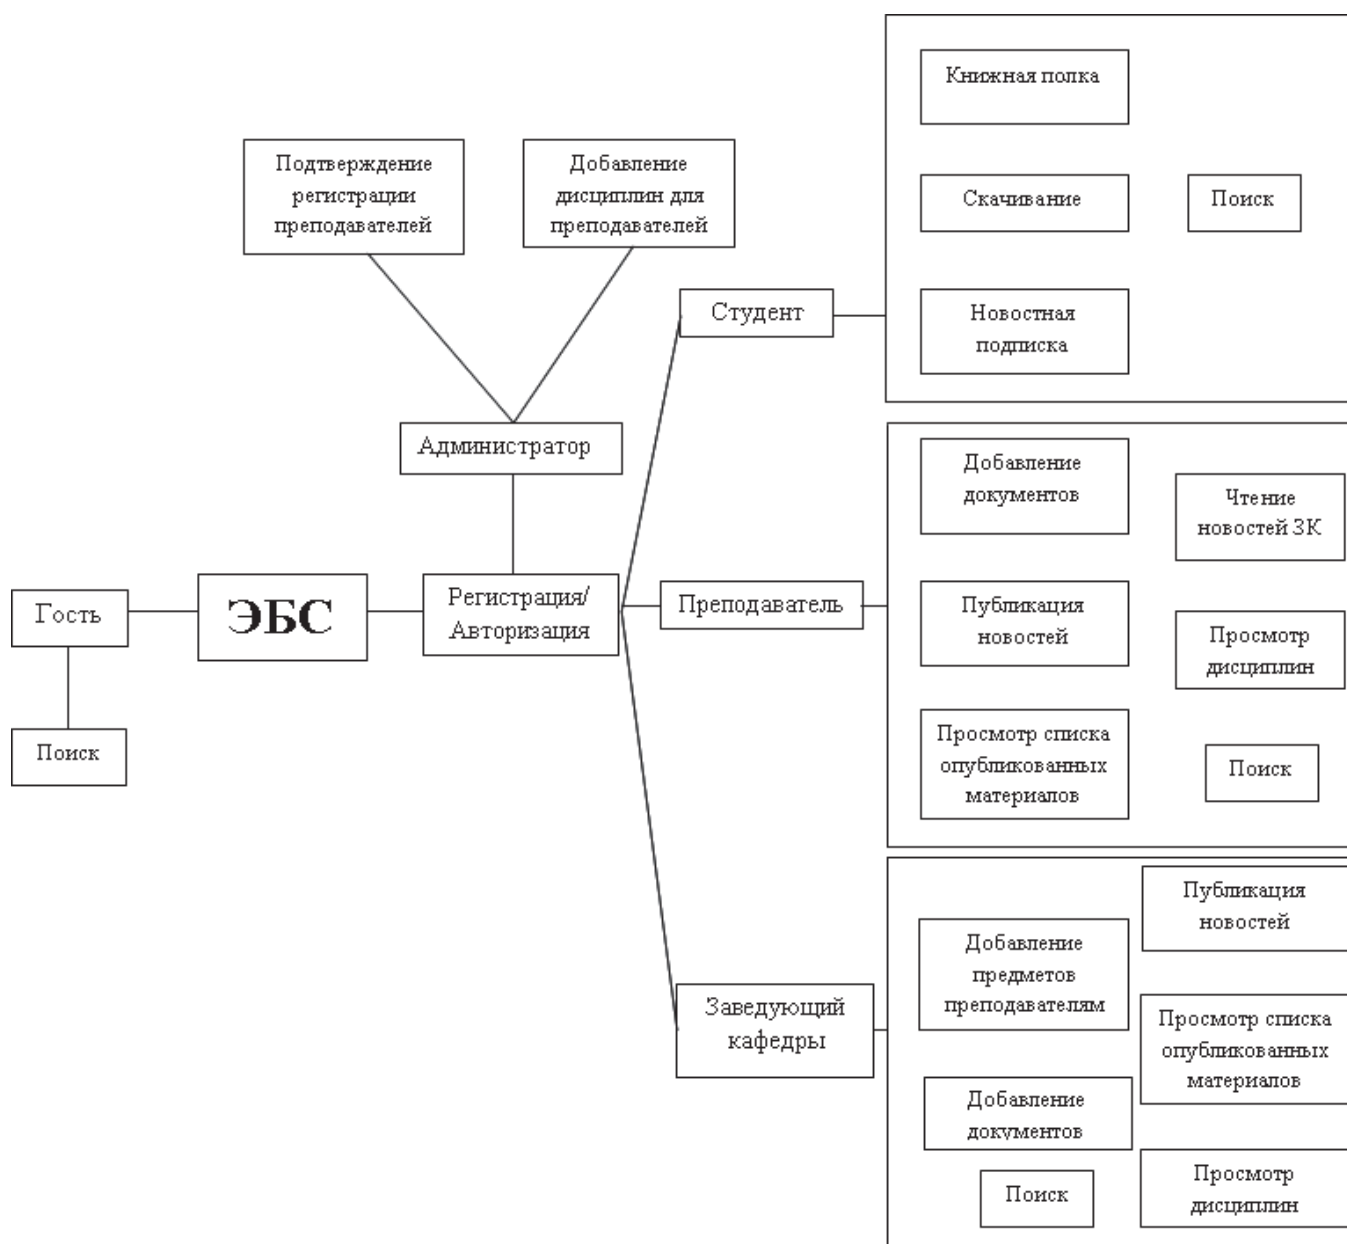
Книжная полка

Подтверждение регистрации преподавателей

Добавление дисциплин для преподавателей

Скачивание

Поиск

Студент

Новостная подписка

Администратор

Добавление документов

Чтение новостей ЗК

Гость

ЭБС

Регистрация/ Авторизация

Преподаватель

Публикация новостей

Просмотр дисциплин

Поиск

Просмотр списка опубликованных материалов

Поиск

Публикация новостей

Добавление предметов преподавателям

Заведующий кафедры

Просмотр списка опубликованных материалов

Добавление документов

Поиск

Просмотр дисциплин